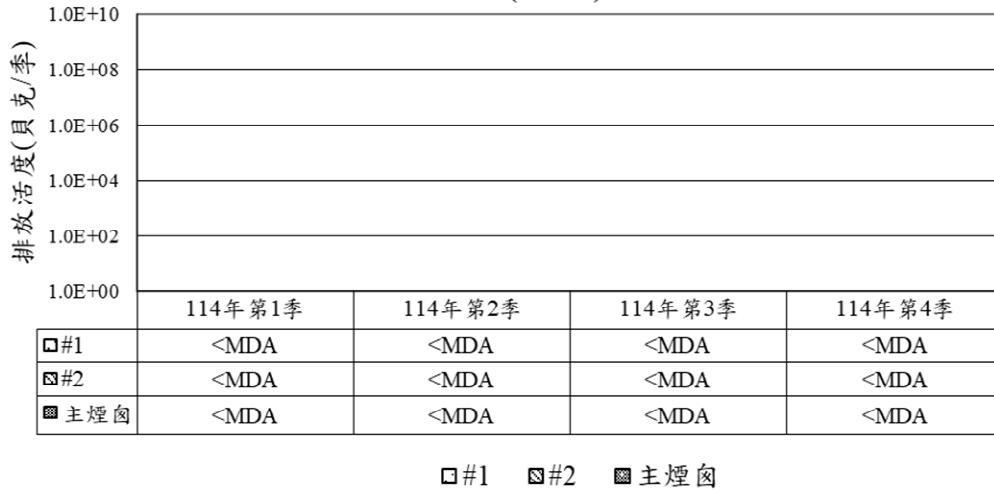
(illegible)

1.0E+10
1.0E+08
1.0E+06
1.0E+04
1.0E+02
1.0E+00

排放活度(貝克/季)

| | 114年第1季 | 114年第2季 | 114年第3季 | 114年第4季 |
|---|---|---|---|---|
| #1 | <MDA | <MDA | <MDA | <MDA |
| #2 | <MDA | <MDA | <MDA | <MDA |
| 主煙囪 | <MDA | <MDA | <MDA | <MDA |

#1 #2 主煙囪